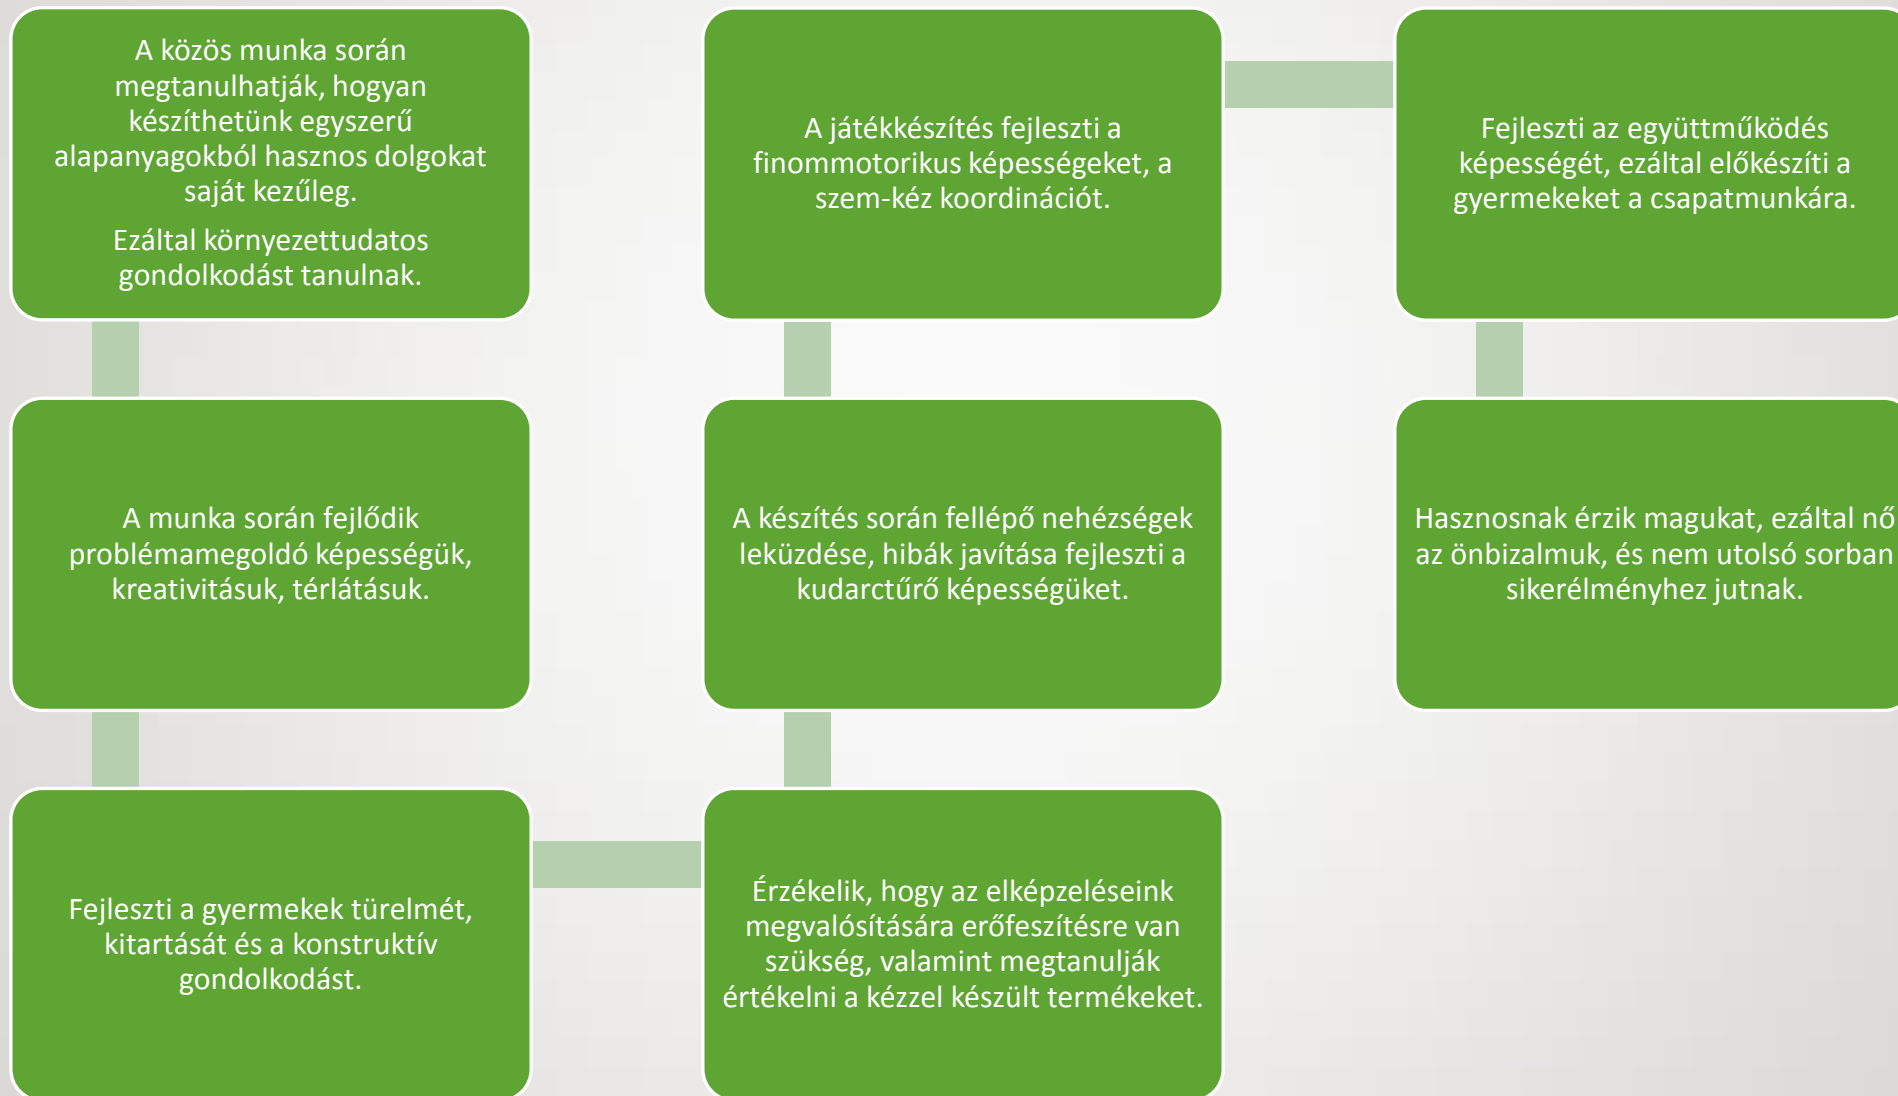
A közös munka során megtanulhatják, hogyan készíthetünk egyszerű alapanyagokból hasznos dolgokat saját kezűleg.

Ezáltal környezettudatos gondolkodást tanulnak.

A munka során fejlődik problémamegoldó képességük, kreativitásuk, térlátásuk.

Fejleszti a gyermekek türelmét, kitartását és a konstruktív gondolkodást.

Érzékelik, hogy az elképzeléseink megvalósítására erőfeszítésre van szükség, valamint megtanulják értékelni a kézzel készült termékeket.

A készítés során fellépő nehézségek leküzdése, hibák javítása fejleszti a kudarctűrő képességüket.

A játékkészítés fejleszti a finommotorikus képességeket, a szem-kéz koordinációt.

Fejleszti az együttműködés képességét, ezáltal előkészíti a gyermekeket a csapatmunkára.

Hasznosnak érzik magukat, ezáltal nő az önbizalmuk, és nem utolsó sorban sikerélményhez jutnak.